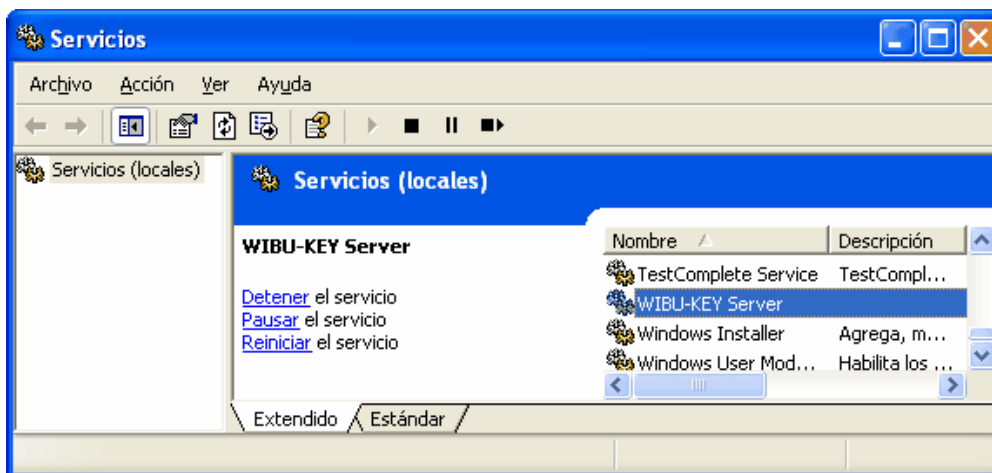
Servicios

Archivo Acción Ver Ayuda

Servicios (locales)

Servicios (locales)

WIBU-KEY Server

Detener el servicio
Pausar el servicio
Reiniciar el servicio

| Nombre | Descripción |
|---|---|
| TestComplete Service | TestCompl... |
| WIBU-KEY Server | |
| Windows Installer | Agrega, m... |
| Windows User Mod... | Habilita los ... |

Extendido Estándar